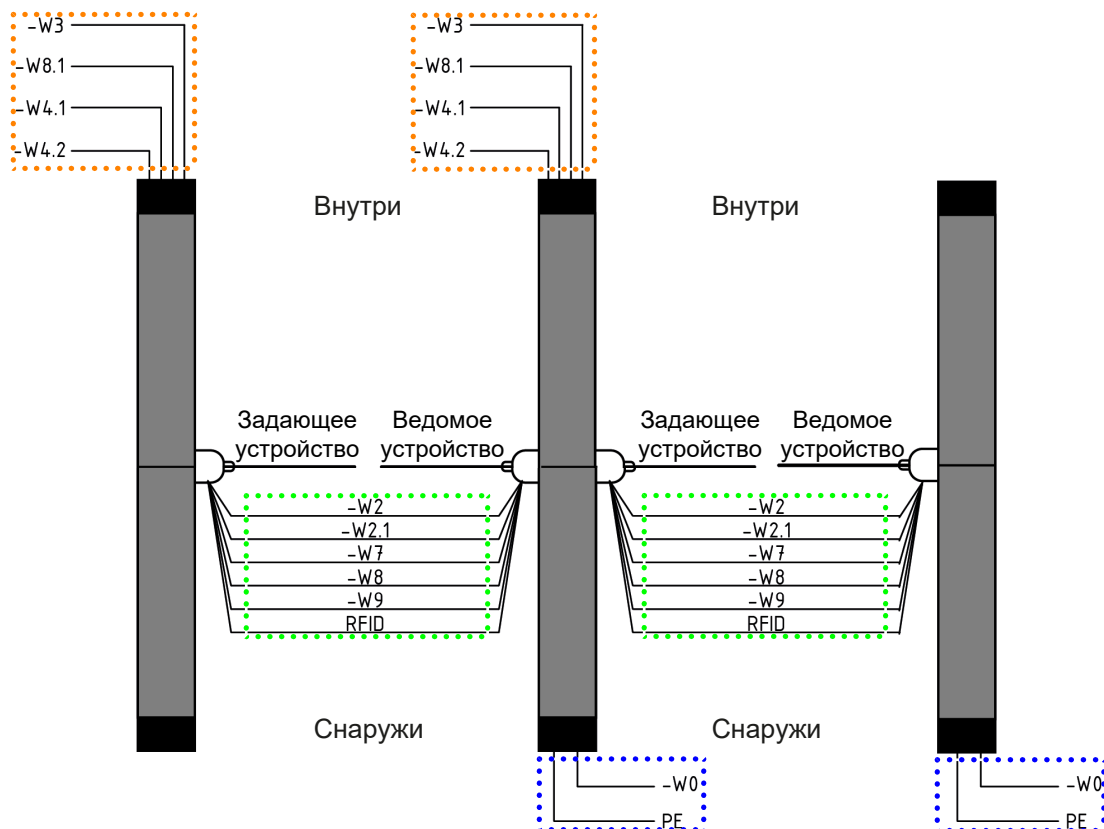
-W3
-W8.1
-W4.1
-W4.2

-W3
-W8.1
-W4.1
-W4.2

Внутри

Внутри

Задающее устройство

Ведомое устройство

Задающее устройство

Ведомое устройство

-W2
-W2.1
-W7
-W8
-W9
RFID

-W2
-W2.1
-W7
-W8
-W9
RFID

Снаружи

Снаружи

-W0
PE

-W0
PE